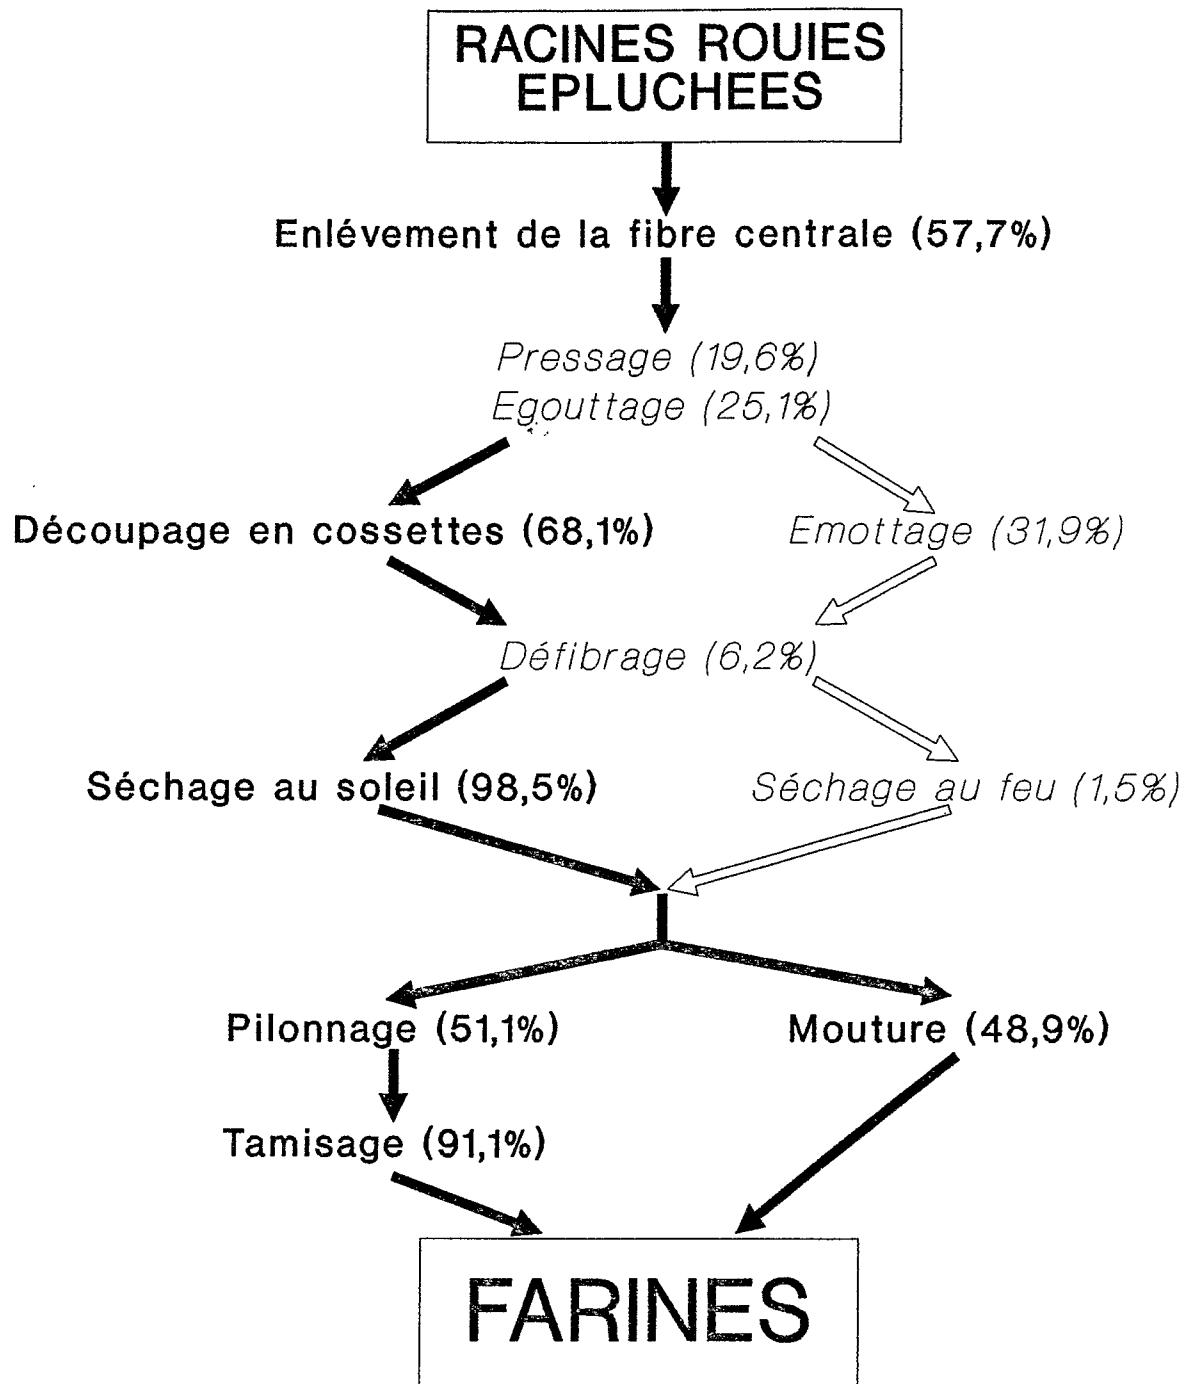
RACINES ROUIES EPLUCHEES

Enlévement de la fibre centrale (57,7%)

Pressage (19,6%)
Egouttage (25,1%)

Découpage en cossettes (68,1%)

Emottage (31,9%)

Défibrage (6,2%)

Séchage au soleil (98,5%)

Séchage au feu (1,5%)

Pilonnage (51,1%)

Mouture (48,9%)

Tamisage (91,1%)

FARINES